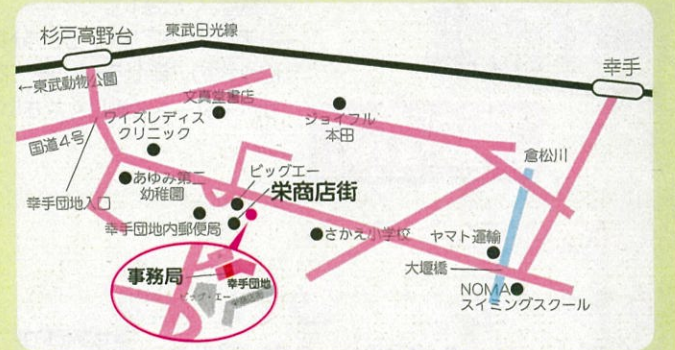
杉戸高野台

東武日光線

幸手

←東武動物公園

文真堂書店

ウィズレディス
クリニック

ジョイフル
本田

国道4号

倉松川

あゆみ第二
幼稚園

ビッグエー

栄商店街

幸手団地入口

幸手団地内郵便局

さかえ小学校

ヤマト運輸

大堰橋

事務局

幸手団地

ビッグエー

NOMA
スイミングスクール